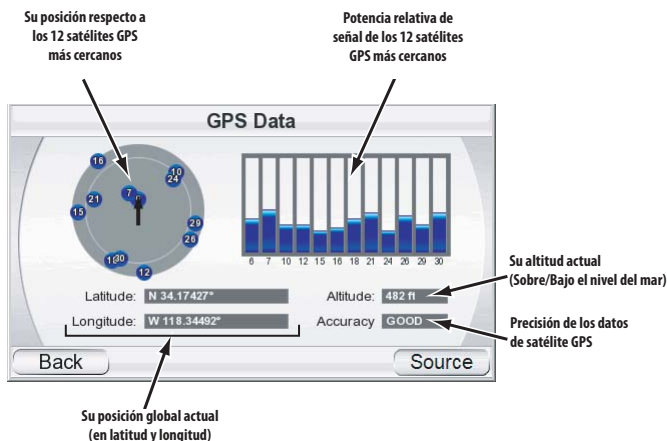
Su posición respecto a los 12 satélites GPS más cercanos

Potencia relativa de señal de los 12 satélites GPS más cercanos

GPS Data

16
10
24
7
21
15
29
26
1
30
12

6 7 10 12 15 16 18 21 24 26 29 30

Latitude: N 34.17427°
Altitude: 482 ft
Longitude: W 118.34492°
Accuracy GOOD

Su altitud actual (Sobre/Bajo el nivel del mar)

Precisión de los datos de satélite GPS

Back
Source

Su posición global actual (en latitud y longitud)